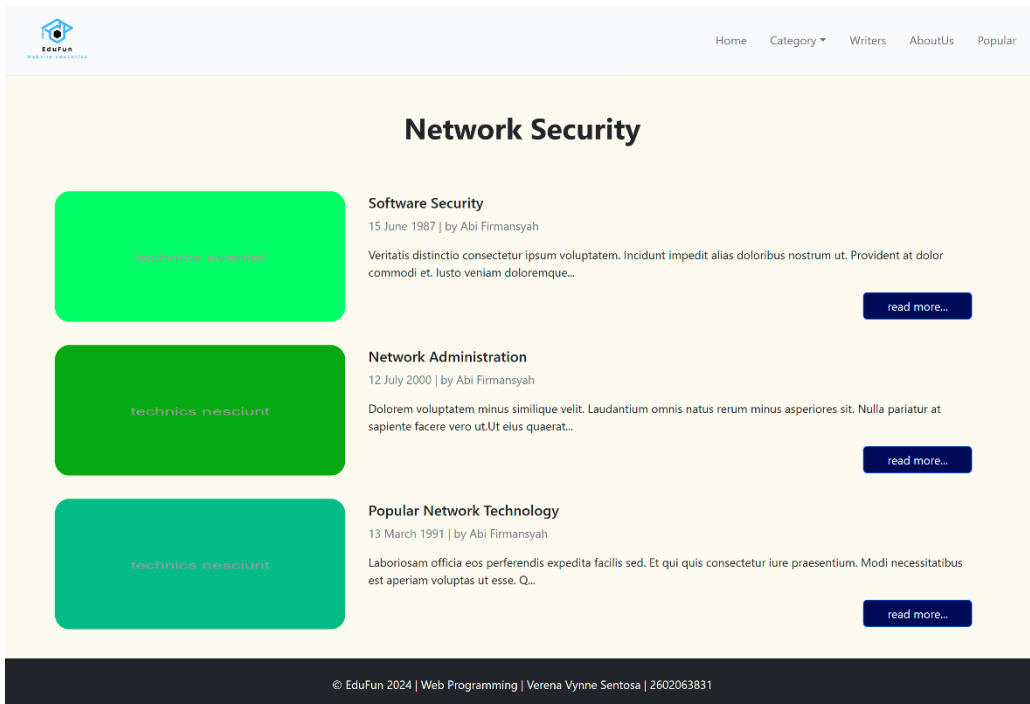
EduFun
Website Education

Home Category Writers AboutUs Popular

Network Security

technics aveniet

Software Security

15 June 1987 | by Abi Firmansyah

Veritatis distinctio consectetur ipsum voluptatem. Incidunt impedit alias doloribus nostrum ut. Provident at dolor commodi et. Iusto veniam doloremque...

read more...

technics nesciunt

Network Administration

12 July 2000 | by Abi Firmansyah

Dolorem voluptatem minus similique velit. Laudantium omnis natus rerum minus asperiores sit. Nulla pariatur at sapiente facere vero ut.Ut eius quaerat...

read more...

technics nesciunt

Popular Network Technology

13 March 1991 | by Abi Firmansyah

Laboriosam officia eos perferendis expedita facilis sed. Et qui quis consectetur iure praesentium. Modi necessitatibus est aperiam voluptas ut esse. Q...

read more...

© EduFun 2024 | Web Programming | Verena Vynne Sentosa | 2602063831